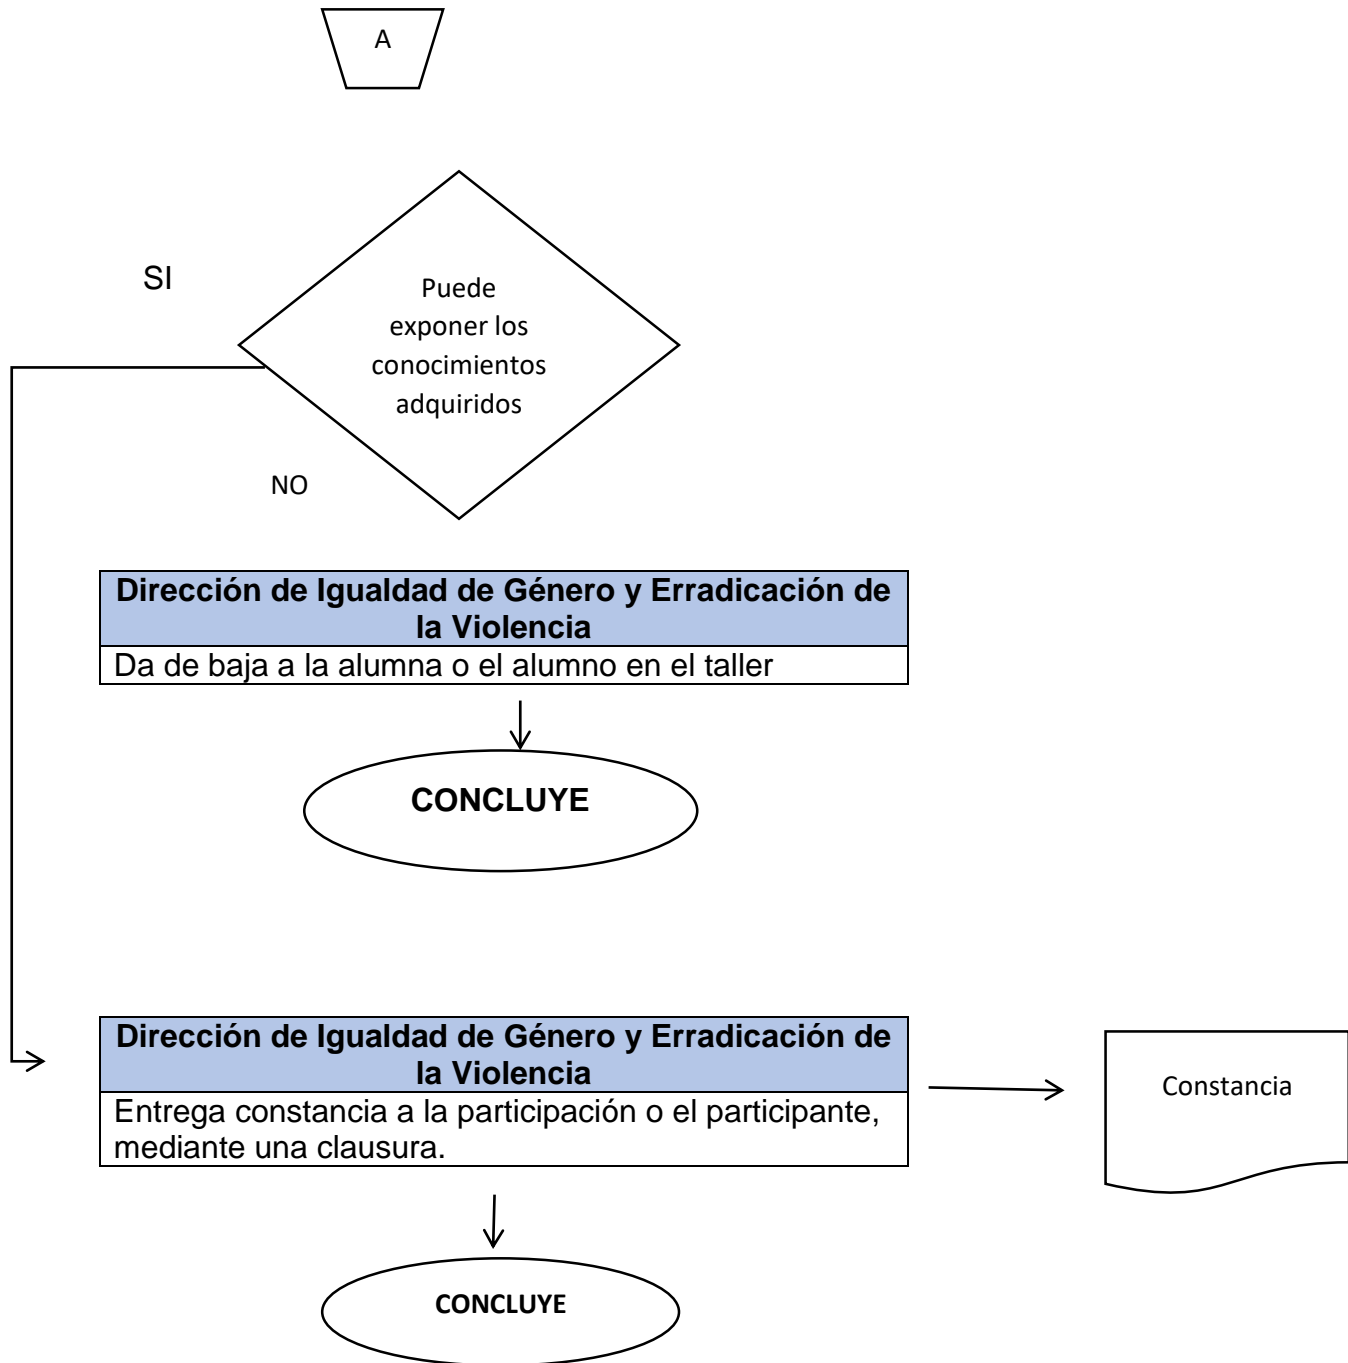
A

SI

Puede exponer los conocimientos adquiridos

NO

Dirección de Igualdad de Género y Erradicación de la Violencia

Da de baja a la alumna o el alumno en el taller

CONCLUYE

Dirección de Igualdad de Género y Erradicación de la Violencia

Entrega constancia a la participación o el participante, mediante una clausura.

Constancia

CONCLUYE